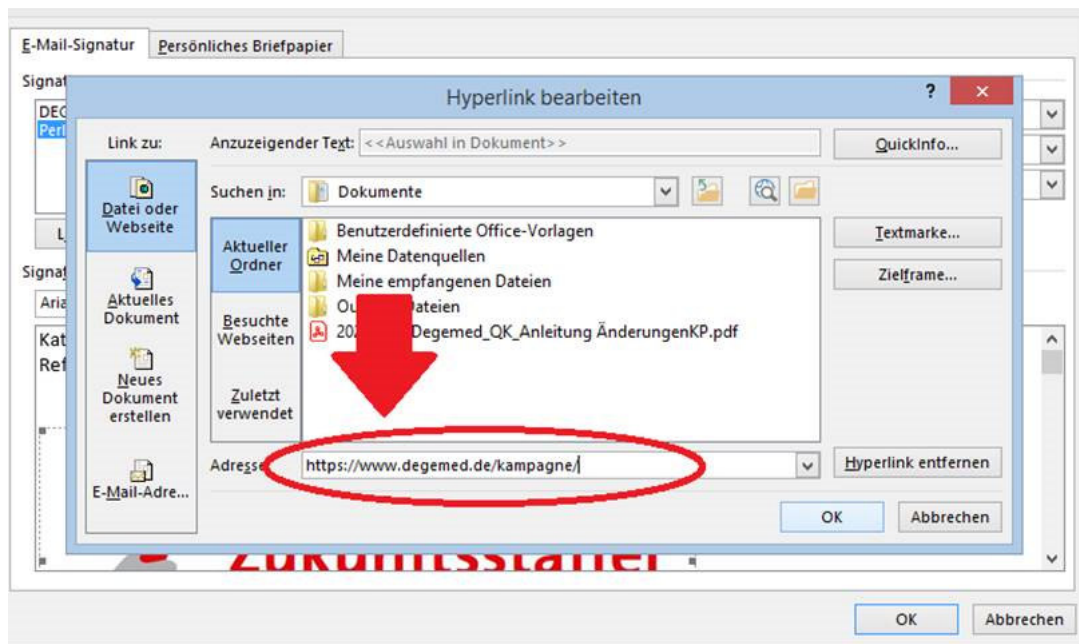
E-Mail-Signatur Persönliches Briefpapier

Signat

DEG

Perl

L

Signat

Aria

Kat

Ref

Hyperlink bearbeiten

?

×

Link zu:

Anzuzeigender Text: <<Auswahl in Dokument>>

QuickInfo...

Datei oder Webseite

Suchen in: Dokumente

Aktueller Ordner

Benutzerdefinierte Office-Vorlagen

Meine Datenquellen

Meine empfangenen Dateien

Ou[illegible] Dateien

202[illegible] Degemed_QK_Anleitung ÄnderungenKP.pdf

Textmarke...

Zielframe...

Aktuelles Dokument

Besuchte Webseiten

Neues Dokument erstellen

Zuletzt verwendet

E-Mail-Adre...

Adresse: https://www.degemed.de/kampagne/

Hyperlink entfernen

OK

Abbrechen

Zukunftsstarter

OK

Abbrechen